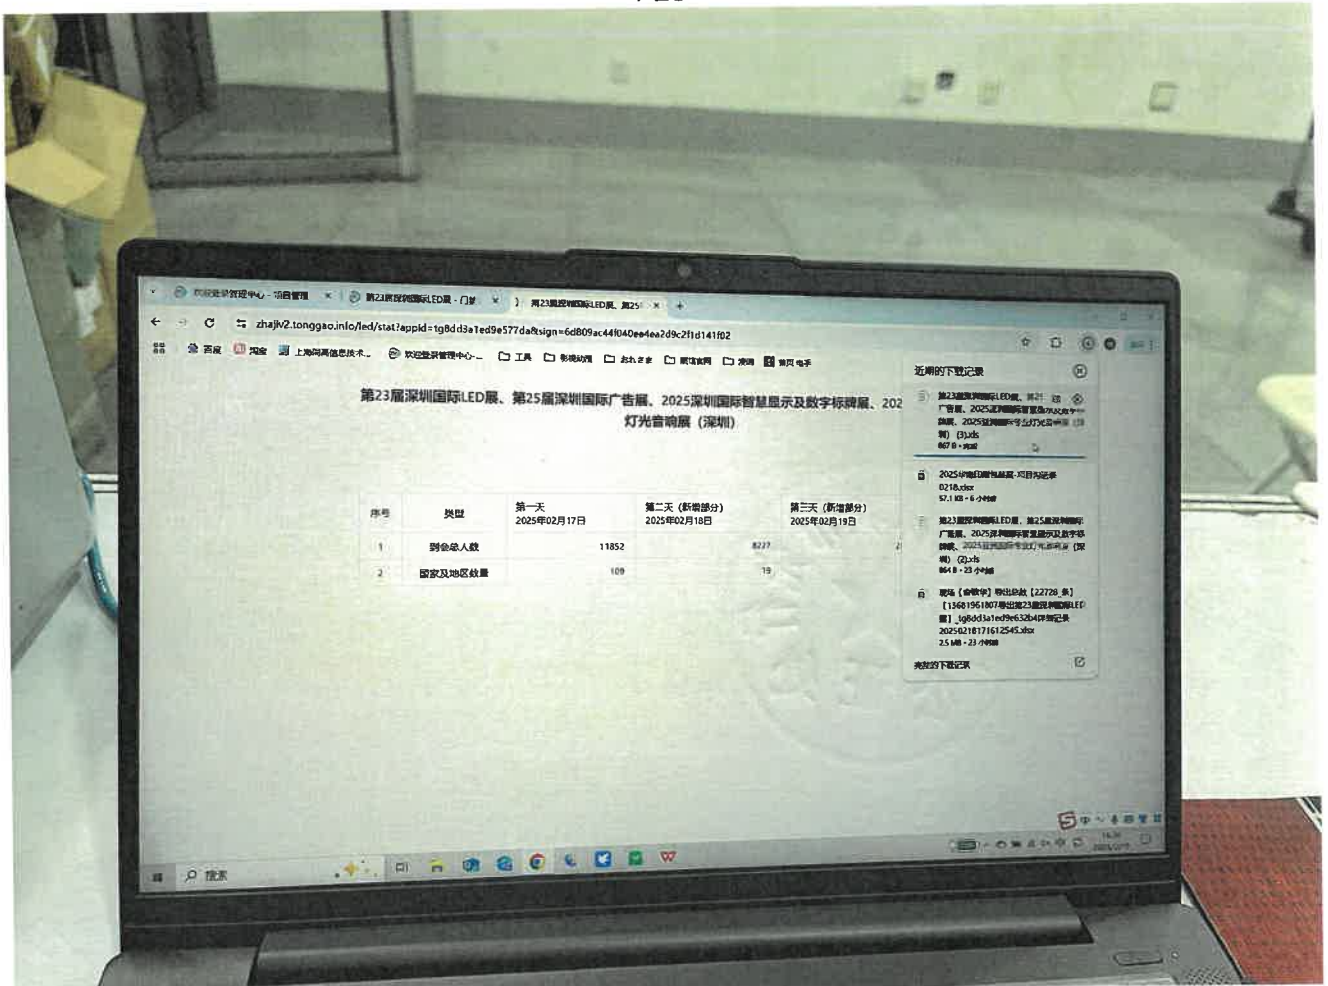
欢迎登录管理中心 - 项目管理 ×
第23届深圳国际LED展 - 门... ×
第23届深圳国际LED展、第25 ×
+

zhajiv2.tonggao.info/led/stat?appid=tg8dd3a1ed9e577da&sign=6d809ac44f040ee4ea2d9c2f1d141f02

百度 淘宝 上海同高信息技术... 欢迎登录管理中心-... 工具 影视动画 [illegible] 新闻官网 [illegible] 首页 电子

第23届深圳国际LED展、第25届深圳国际广告展、2025深圳国际智慧显示及数字标牌展、202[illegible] 灯光音响展（深圳）

| 序号 | 类型 | 第一天 2025年02月17日 | 第二天（新增部分）2025年02月18日 | 第三天（新增部分）2025年02月19日 |
|---|---|---|---|---|
| 1 | 到会总人数 | 11852 | 8227 | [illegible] |
| 2 | 国家及地区数量 | 109 | 19 | |

近期的下载记录
第23届深圳国际LED展、第25届深圳国际广告展、2025深圳国际智慧显示及数字标牌展、2025深圳国际专业灯光音响展（深圳）(3).xls
867 B • 完成
2025深圳国际智慧展-项目记录 0218.xlsx
57.1 KB • 6 小时前
第23届深圳国际LED展、第25届深圳国际广告展、2025深圳国际智慧显示及数字标牌展、2025深圳国际专业灯光音响展（深圳）(2).xls
864 B • 23 小时前
现场（会议室）导出总数 [22728 条] [13681961807导出第23届深圳国际LED展]_tg8dd3a1ed9e632b4评估记录 20250218171612545.xlsx
2.5 MB • 23 小时前
完整的下载记录

搜索
16:30
2025/2/19